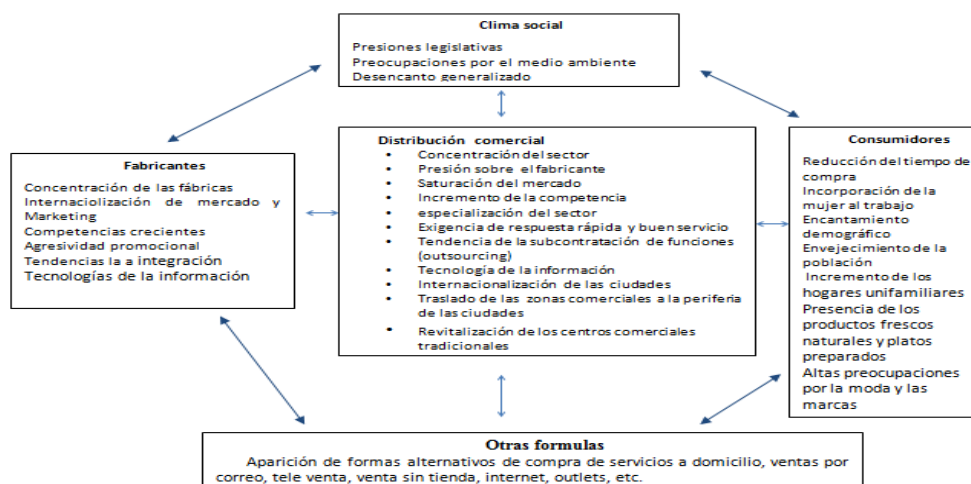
Clima social

Presiones legislativas
Preocupaciones por el medio ambiente
Desencanto generalizado

Fabricantes

Concentración de las fábricas
Internaciolización de mercado y Marketing
Competencias crecientes
Agresividad promocional
Tendencias la a integración
Tecnologías de la información

Distribución comercial

- Concentración del sector
- Presión sobre el fabricante
- Saturación del mercado
- Incremento de la competencia
- especialización del sector
- Exigencia de respuesta rápida y buen servicio
- Tendencia de la subcontratación de funciones (outsourcing)
- Tecnología de la información
- Internacionalización de las ciudades
- Traslado de las zonas comerciales a la periferia de las ciudades
- Revitalización de los centros comerciales tradicionales

Consumidores

Reducción del tiempo de compra
Incorporación de la mujer al trabajo
Encantamiento demográfico
Envejecimiento de la población
Incremento de los hogares unifamiliares
Presencia de los productos frescos naturales y platos preparados
Altas preocupaciones por la moda y las marcas

Otras formulas

Aparición de formas alternativos de compra de servicios a domicilio, ventas por correo, tele venta, venta sin tienda, internet, outlets, etc.